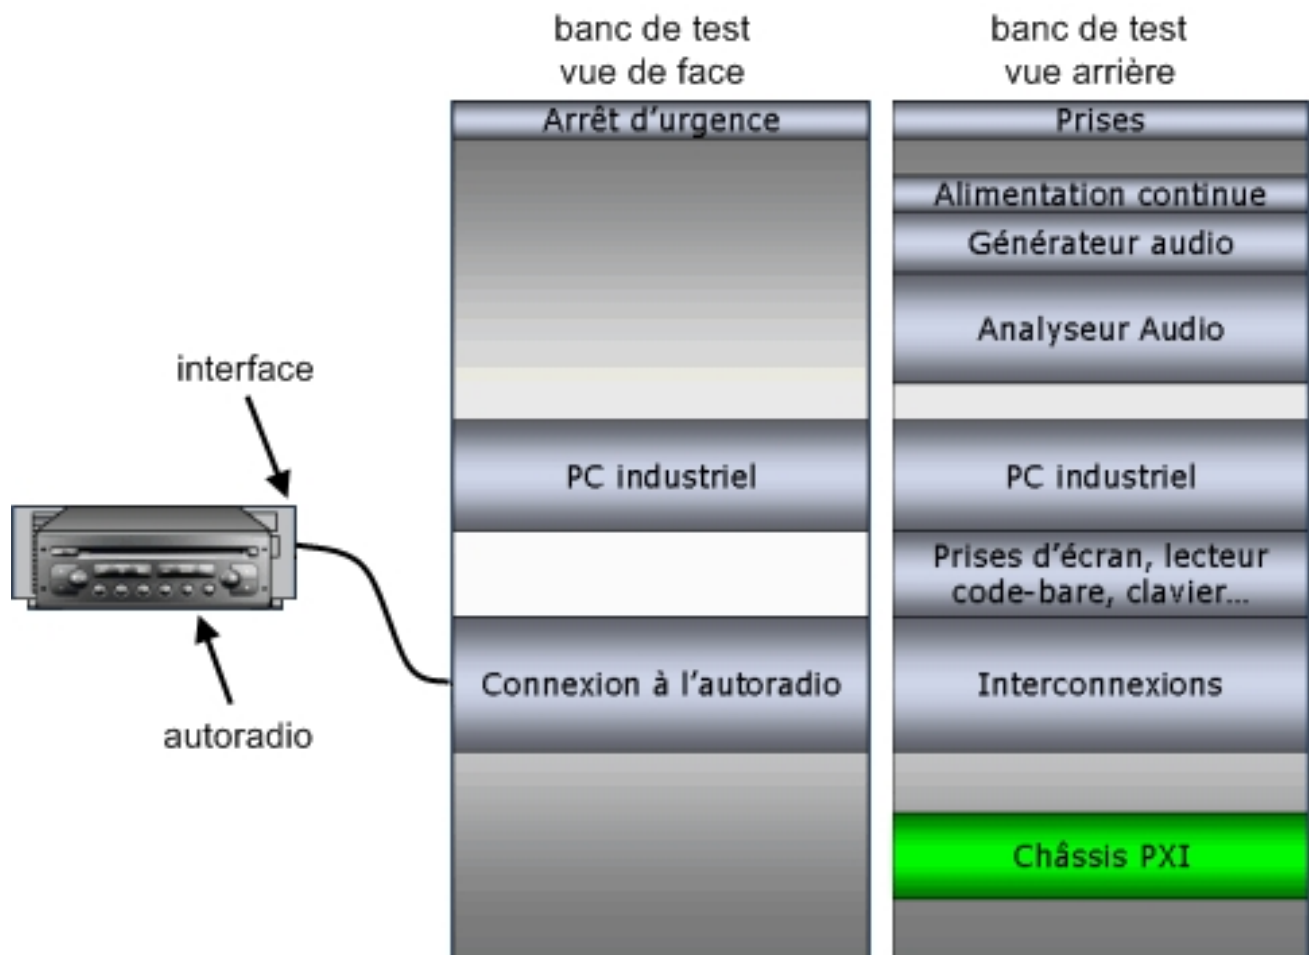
banc de test
vue de face

banc de test
vue arrière

interface

autoradio

Arrêt d'urgence

PC industriel

Connexion à l'autoradio

Prises

Alimentation continue

Générateur audio

Analyseur Audio

PC industriel

Prises d'écran, lecteur code-bare, clavier...

Interconnexions

Châssis PXI